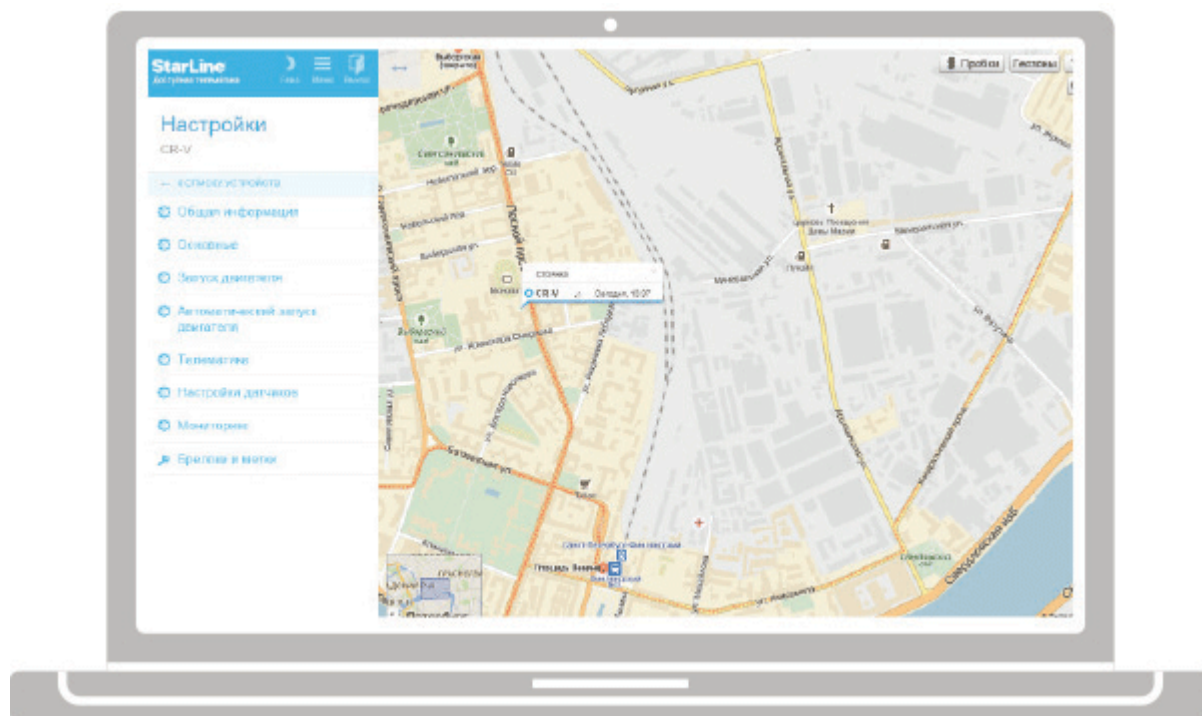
StarLine
Доступная телематика
Сон Меню Выход

Настройки
CR-V

← Список устройств
Общая информация
Основные
Запуск двигателя
Автоматический запуск двигателя
Телематика
Настройки датчиков
Мониторинг
Брелоки и метки

Пробки
Гостевы

Стоянка
CR-V Сегодня, 10:07

Выборгская
Сампсониевский
Нейшлотский пер.
Лесной пр.
Выборгская ул.
Комсомольская ул.
Пискаревский пр.
Площадь Ленина
Финляндский
Свердловская наб.
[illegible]